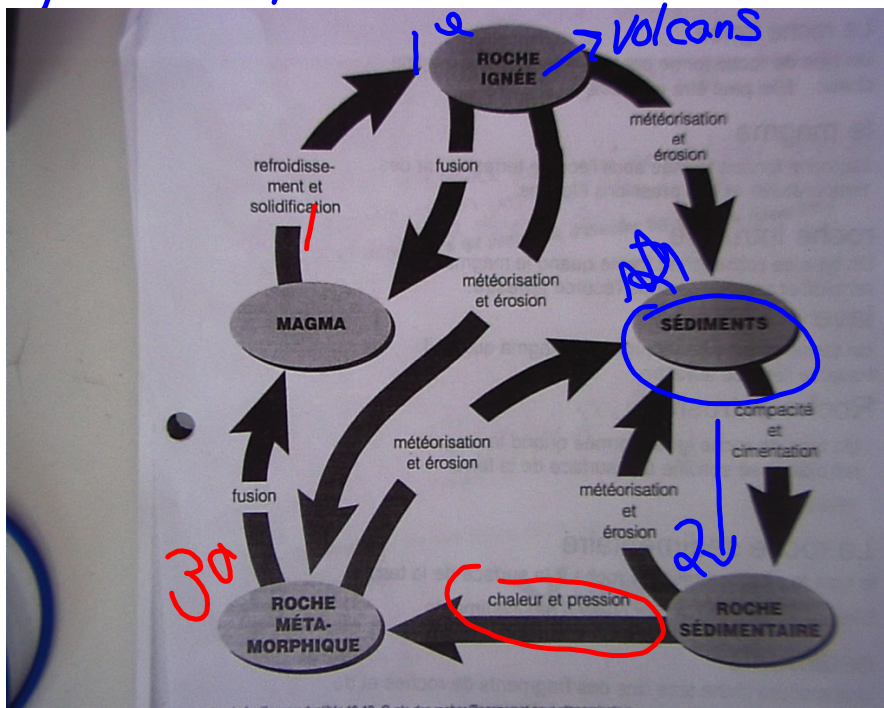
1e
ROCHE IGNÉE
volcans
météorisation et érosion
refroidissement et solidification
fusion
météorisation et érosion
MAGMA
SÉDIMENTS
compacité et cimentation
météorisation et érosion
météorisation et érosion
fusion
2
3a
ROCHE MÉTAMORPHIQUE
chaleur et pression
ROCHE SÉDIMENTAIRE